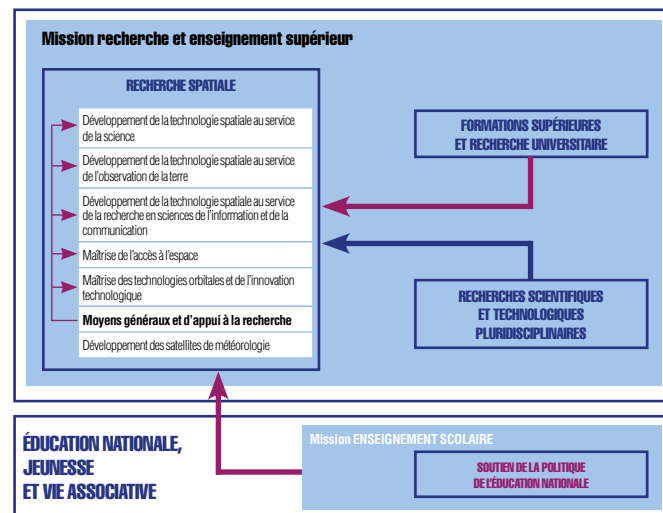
Mission recherche et enseignement supérieur

RECHERCHE SPATIALE

Développement de la technologie spatiale au service de la science

Développement de la technologie spatiale au service de l'observation de la terre

Développement de la technologie spatiale au service de la recherche en sciences de l'information et de la communication

Maîtrise de l'accès à l'espace

Maîtrise des technologies orbitales et de l'innovation technologique

Moyens généraux et d'appui à la recherche

Développement des satellites de météorologie

FORMATIONS SUPÉRIEURES ET RECHERCHE UNIVERSITAIRE

RECHERCHES SCIENTIFIQUES ET TECHNOLOGIQUES PLURIDISCIPLINAIRES

ÉDUCATION NATIONALE, JEUNESSE ET VIE ASSOCIATIVE

Mission ENSEIGNEMENT SCOLAIRE

SOUTIEN DE LA POLITIQUE DE L'ÉDUCATION NATIONALE